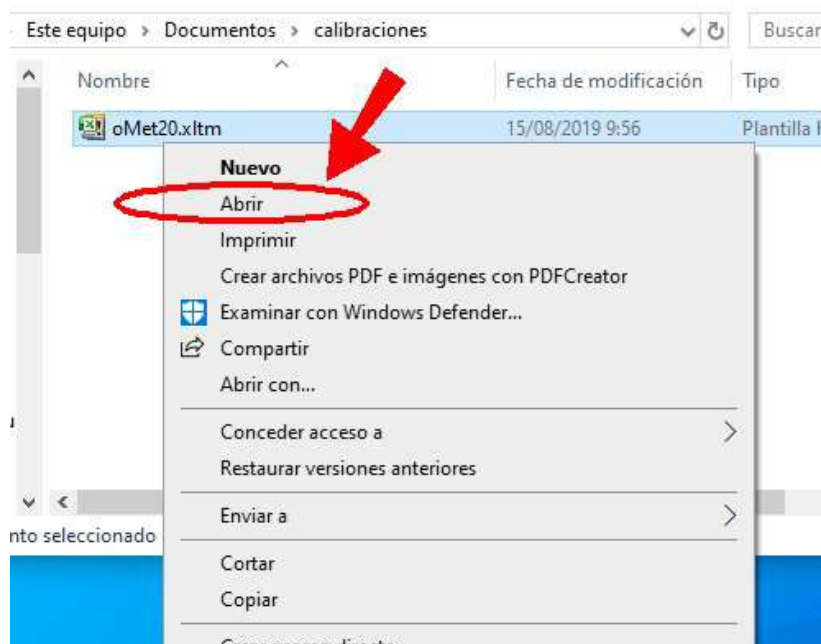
Este equipo > Documentos > calibraciones

Buscar

Nombre

Fecha de modificación

Tipo

oMet20.xltm

15/08/2019 9:56

Plantilla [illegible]

Nuevo

Abrir

Imprimir

Crear archivos PDF e imágenes con PDFCreator

Examinar con Windows Defender...

Compartir

Abrir con...

Conceder acceso a

Restaurar versiones anteriores

Enviar a

Cortar

Copiar

nto seleccionado

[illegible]